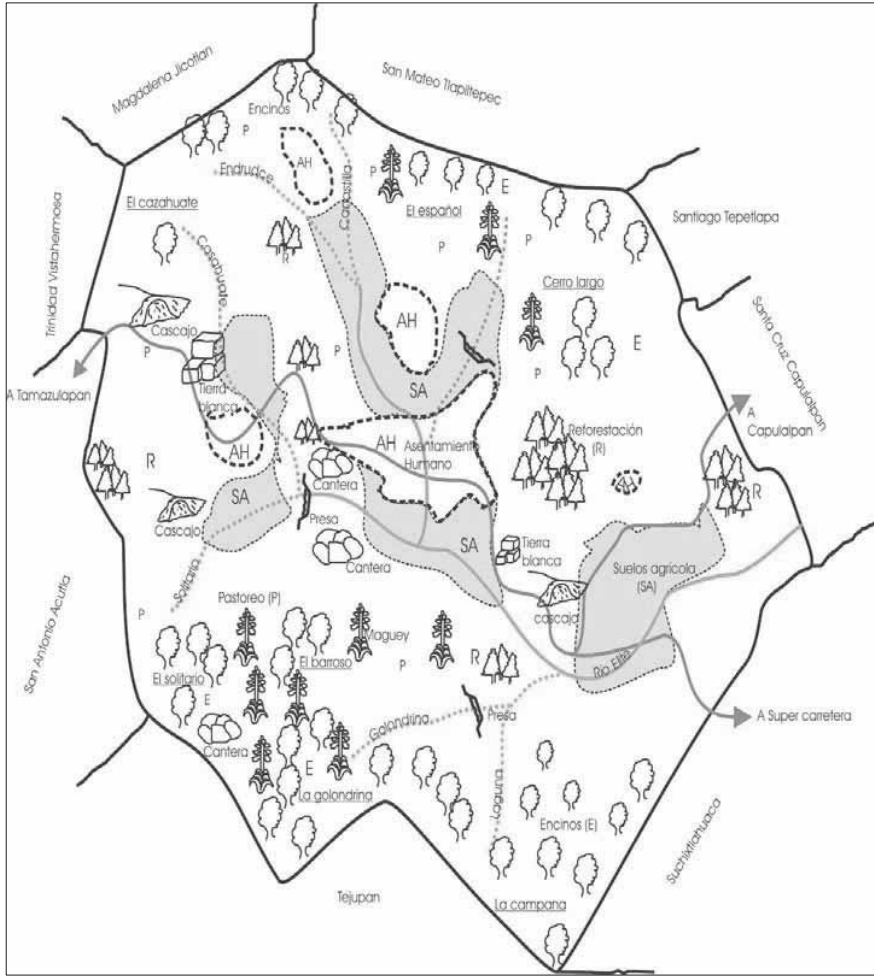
Magdalena Jicotlan

San Mateo Tlapiltepec

Encinos

P

AH

Endruce

Carcastilla

P

E

El español

Santiago Tepetlapa

El cazahuate

Cazahuate

Trinidad Vistahermosa

R

P

Cerro largo

AH

Santa Cruz Capulalpan

Cascajo

P

E

A Tamazulapan

Tierra blanca

P

SA

AH

Asentamiento Humano

Reforestación (R)

A Capulalpan

R

AH

SA

Cantera

R

Cascajo

Presa

Cantera

SA

Tierra blanca

Suelos agrícola (SA)

San Antonio Acutla

Solitario

P

Pastoreo (P)

Maguey

cascajo

P

R

Río Ellito

El barroso

El solitario

E

A Super carretera

Presa

Cantera

Golondrina

E

La golondrina

Lunuay

Encinos (E)

Suchixtlahuaca

Tejupan

La campana